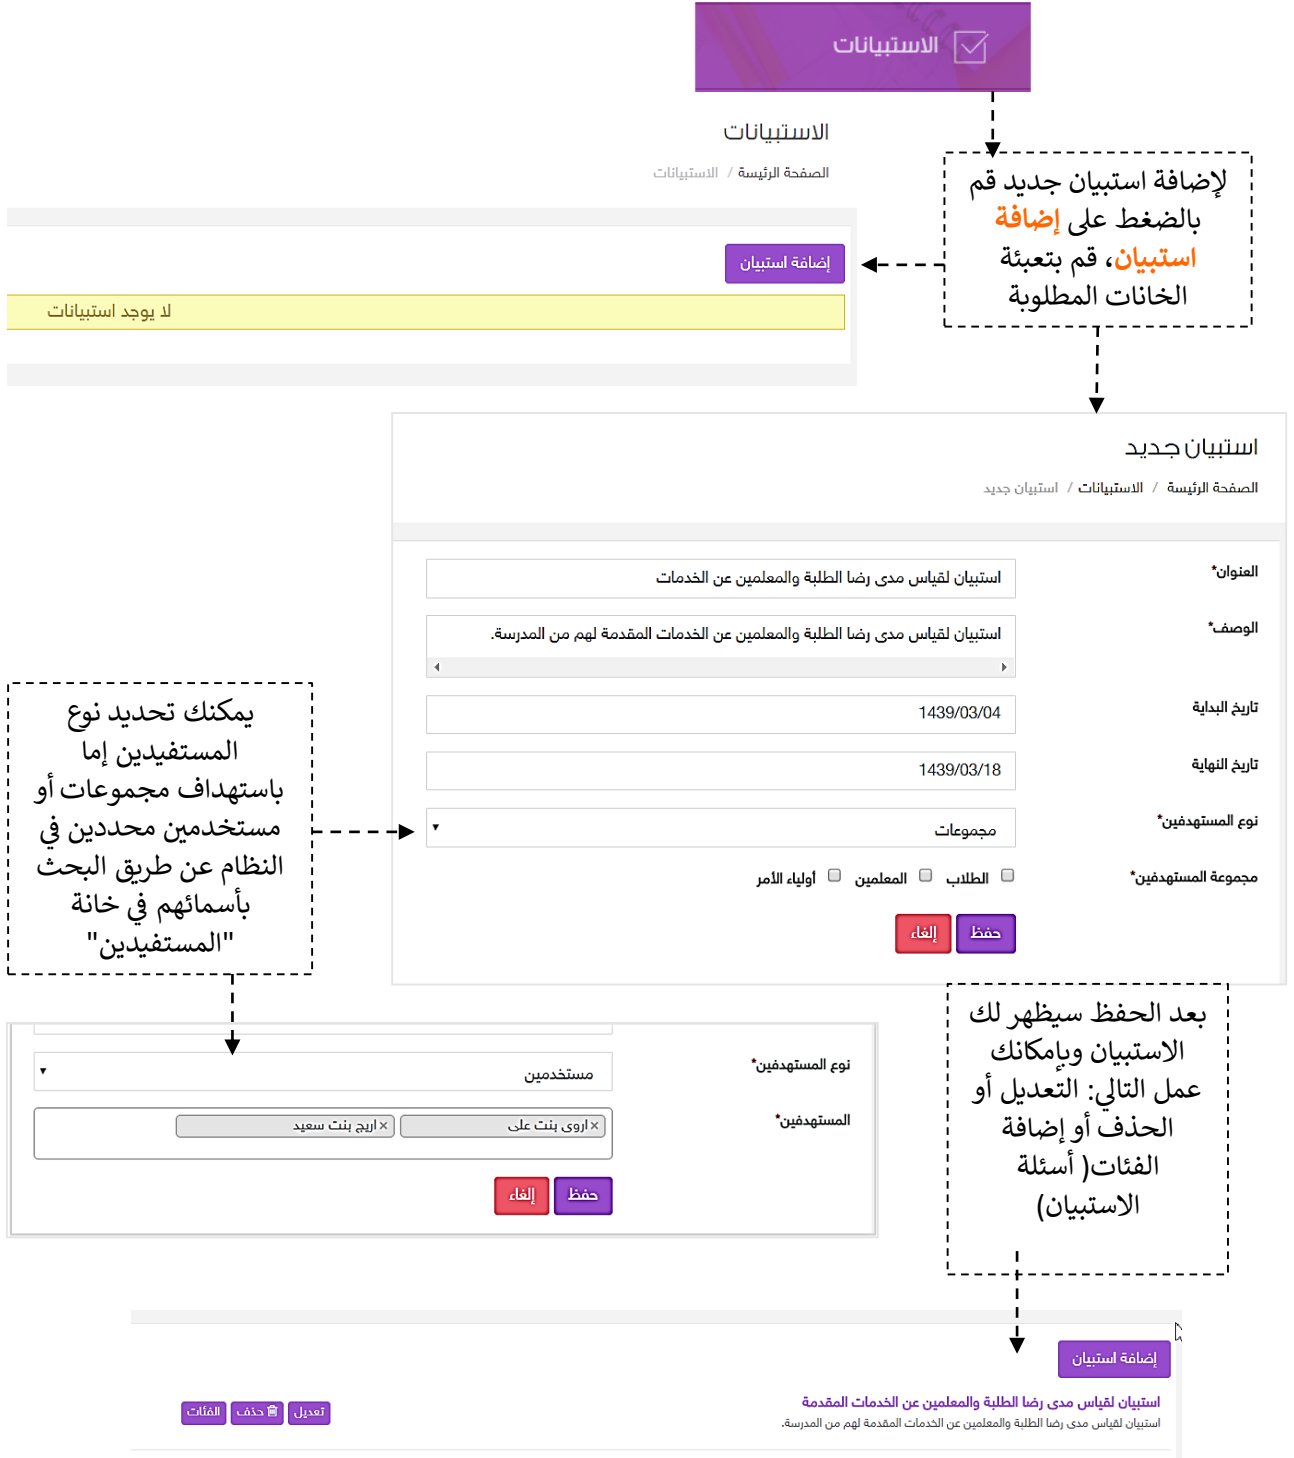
الاستبيانات

الاستبيانات

الصفحة الرئيسة / الاستبيانات

لإضافة استبيان جديد قم بالضغط على إضافة استبيان، قم بتعبئة الخانات المطلوبة

إضافة استبيان

لا يوجد استبيانات

استبيان جديد

الصفحة الرئيسة / الاستبيانات / استبيان جديد

العنوان* استبيان لقياس مدى رضا الطلبة والمعلمين عن الخدمات

الوصف* استبيان لقياس مدى رضا الطلبة والمعلمين عن الخدمات المقدمة لهم من المدرسة.

تاريخ البداية 1439/03/04

تاريخ النهاية 1439/03/18

نوع المستهدفين* مجموعات

مجموعة المستهدفين* الطلاب المعلمين أولياء الأمر

حفظ إلغاء

يمكنك تحديد نوع المستفيدين إما باستهداف مجموعات أو مستخدمين محددين في النظام عن طريق البحث بأسمائهم في خانة "المستفيدين"

نوع المستهدفين* مستخدمين

المستهدفين* ×اروى بنت على ×اريج بنت سعيد

حفظ إلغاء

بعد الحفظ سيظهر لك الاستبيان وبإمكانك عمل التالي: التعديل أو الحذف أو إضافة الفئات( أسئلة الاستبيان)

إضافة استبيان

استبيان لقياس مدى رضا الطلبة والمعلمين عن الخدمات المقدمة
استبيان لقياس مدى رضا الطلبة والمعلمين عن الخدمات المقدمة لهم من المدرسة.

تعديل حذف الفئات